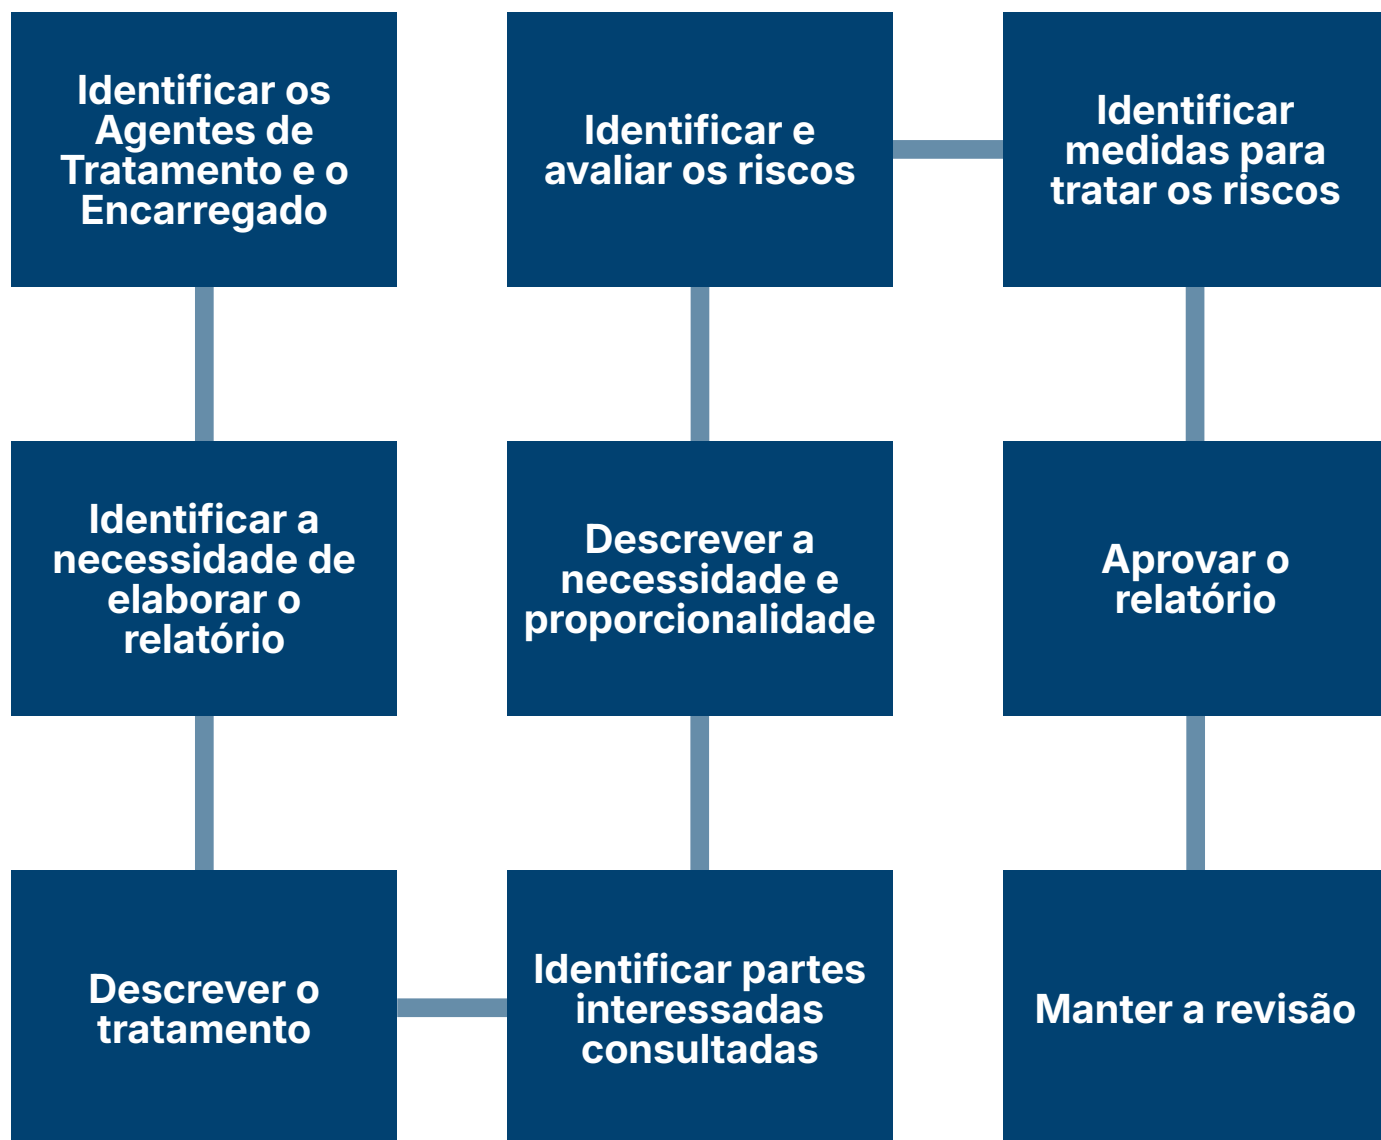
Identificar os Agentes de Tratamento e o Encarregado

Identificar a necessidade de elaborar o relatório

Descrever o tratamento

Identificar partes interessadas consultadas

Descrever a necessidade e proporcionalidade

Identificar e avaliar os riscos

Identificar medidas para tratar os riscos

Aprovar o relatório

Manter a revisão